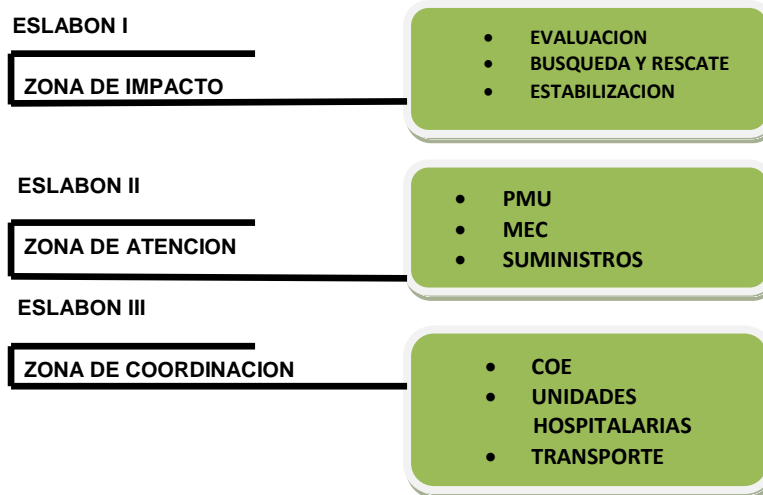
ESLABON I

ZONA DE IMPACTO

- EVALUACION
- BUSQUEDA Y RESCATE
- ESTABILIZACION

ESLABON II

ZONA DE ATENCION

- PMU
- MEC
- SUMINISTROS

ESLABON III

ZONA DE COORDINACION

- COE
- UNIDADES HOSPITALARIAS
- TRANSPORTE